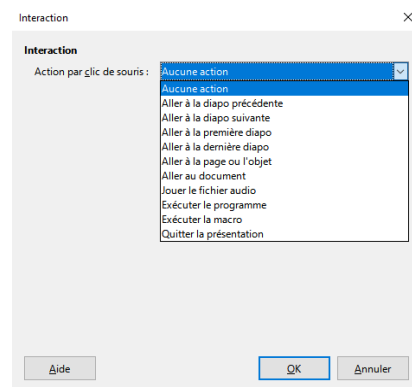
Interaction
×

Interaction

Action par clic de souris : Aucune action

Aucune action
Aller à la diapo précédente
Aller à la diapo suivante
Aller à la première diapo
Aller à la dernière diapo
Aller à la page ou l'objet
Aller au document
Jouer le fichier audio
Exécuter le programme
Exécuter la macro
Quitter la présentation

Aide
OK
Annuler